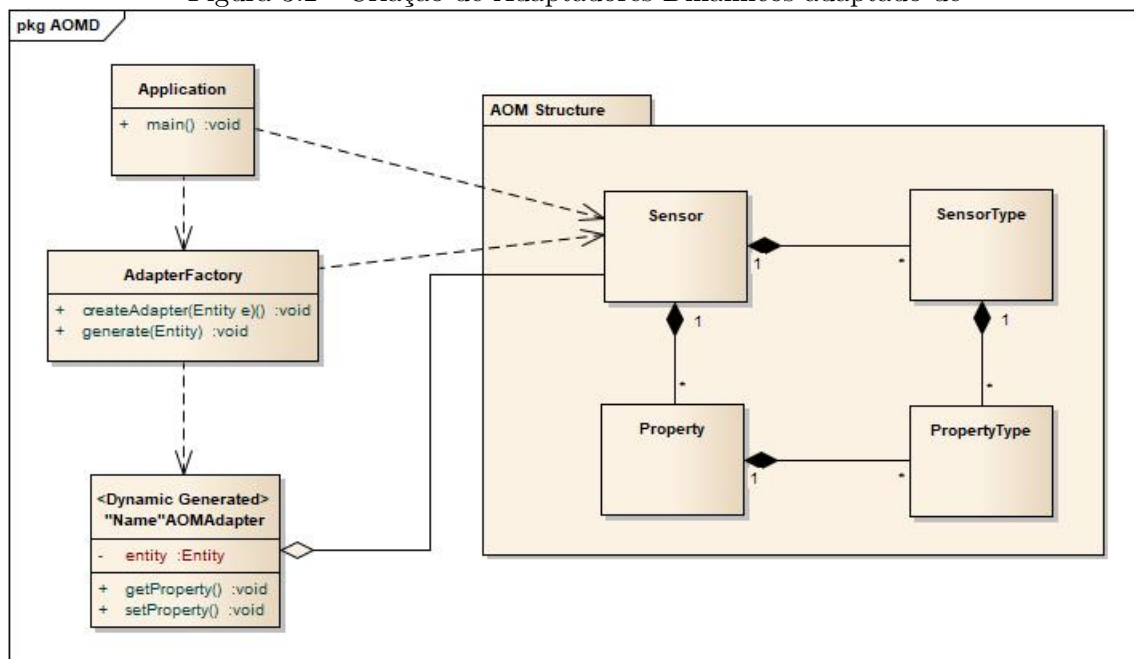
Figura 3.2 – Criação de Adaptadores Dinâmicos adaptado de

pkg AOMD

Application

+ main() :void

AdapterFactory

+ createAdapter(Entity e)() :void
+ generate(Entity) :void

<Dynamic Generated>
"Name"AOMAdapter

- entity :Entity

+ getProperty() :void
+ setProperty() :void

AOM Structure

Sensor

SensorType

Property

PropertyType

1

*

1

*

1

*

1

*